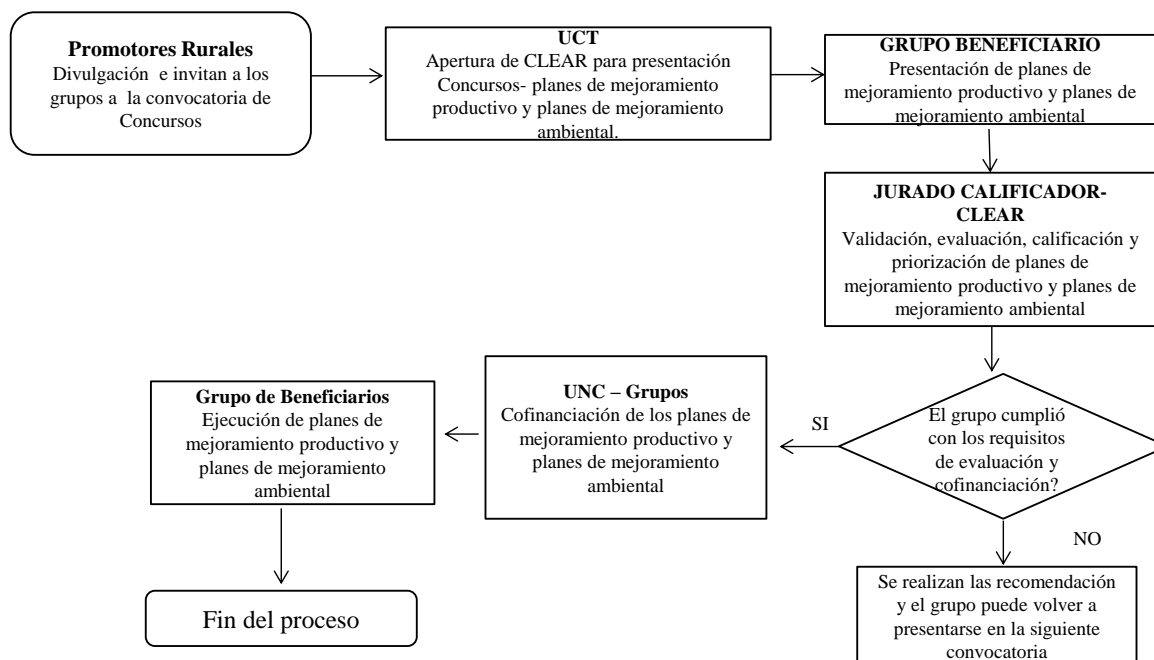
**Promotores Rurales**
Divulgación e invitan a los grupos a la convocatoria de Concursos

**UCT**
Apertura de CLEAR para presentación Concursos- planes de mejoramiento productivo y planes de mejoramiento ambiental.

**GRUPO BENEFICIARIO**
Presentación de planes de mejoramiento productivo y planes de mejoramiento ambiental

**JURADO CALIFICADOR-CLEAR**
Validación, evaluación, calificación y priorización de planes de mejoramiento productivo y planes de mejoramiento ambiental

El grupo cumplió con los requisitos de evaluación y cofinanciación?

SI

NO

**UNC – Grupos**
Cofinanciación de los planes de mejoramiento productivo y planes de mejoramiento ambiental

**Grupo de Beneficiarios**
Ejecución de planes de mejoramiento productivo y planes de mejoramiento ambiental

Fin del proceso

Se realizan las recomendación y el grupo puede volver a presentarse en la siguiente convocatoria